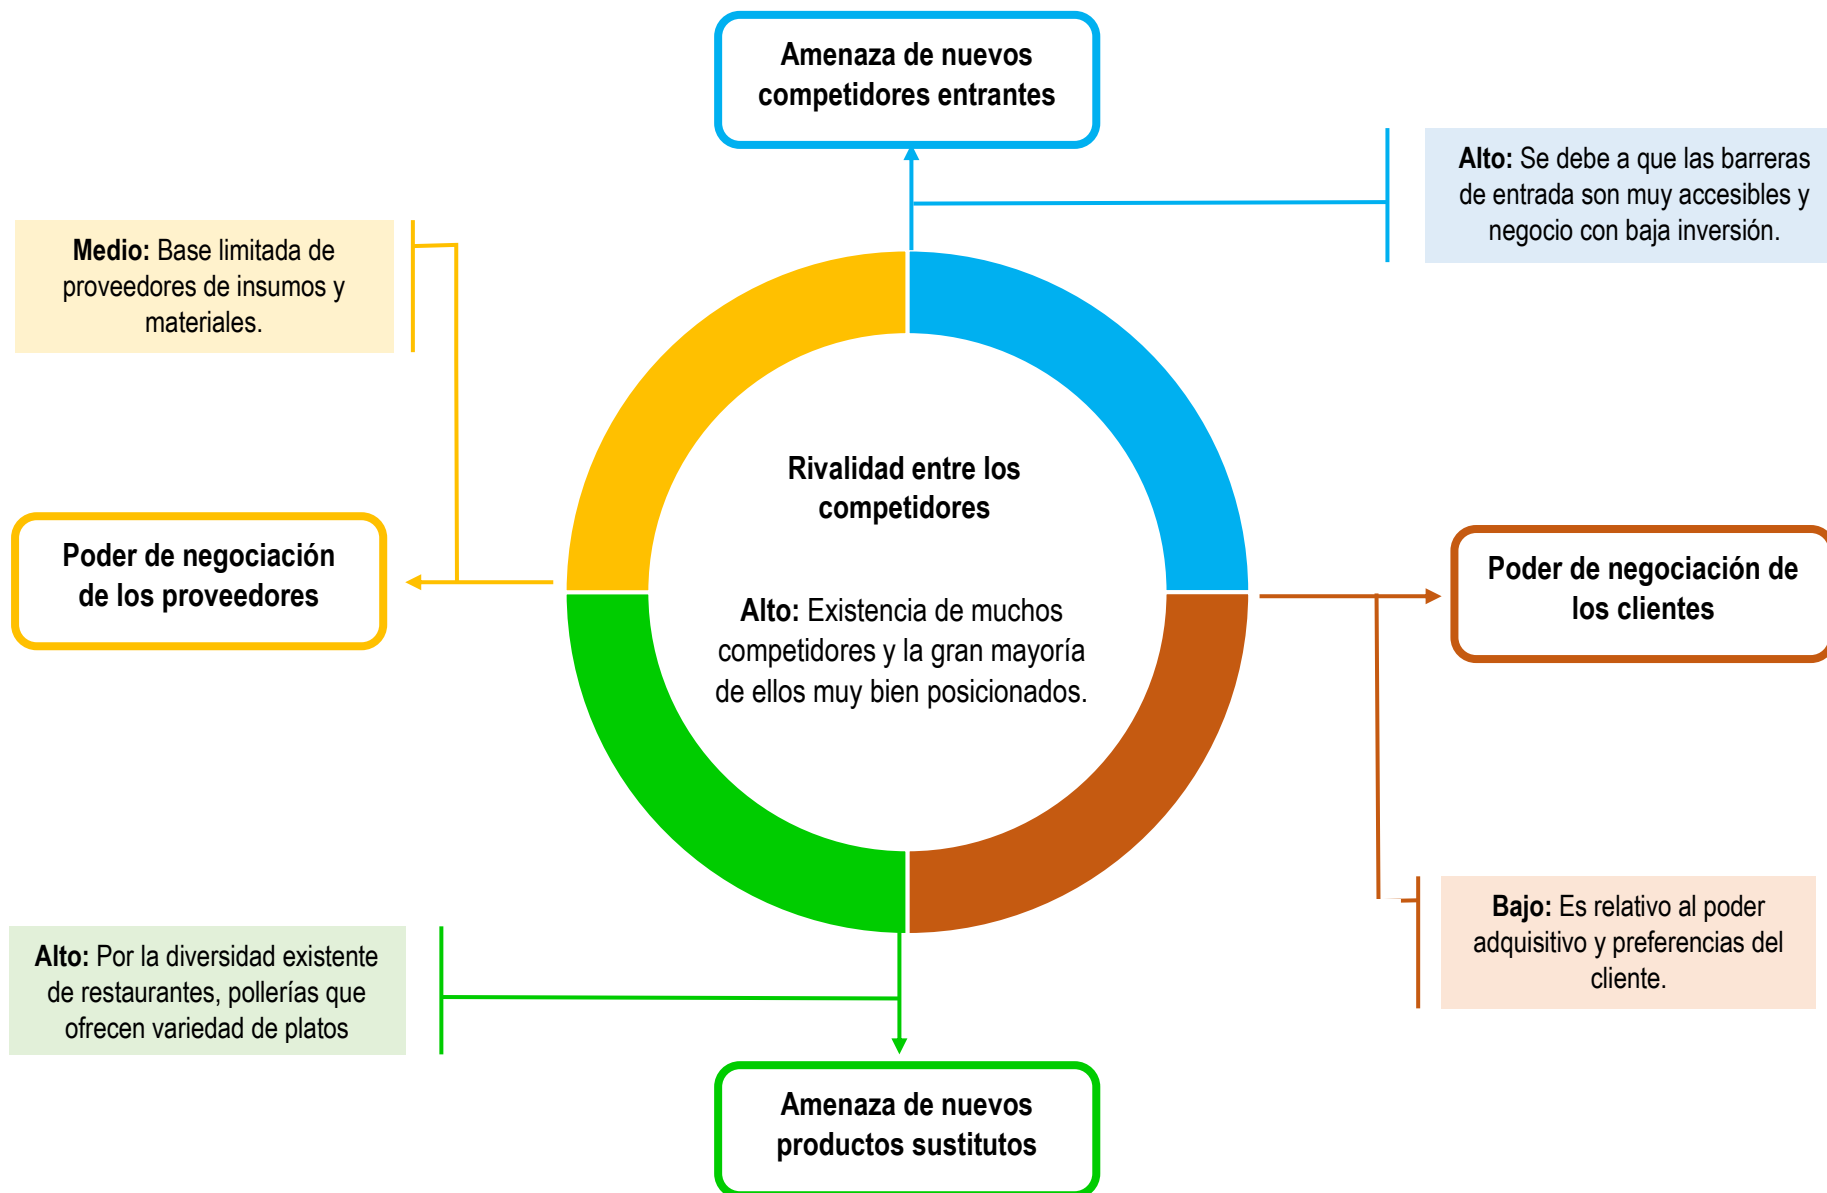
Amenaza de nuevos competidores entrantes

Alto: Se debe a que las barreras de entrada son muy accesibles y negocio con baja inversión.

Medio: Base limitada de proveedores de insumos y materiales.

Poder de negociación de los proveedores

Rivalidad entre los competidores

Alto: Existencia de muchos competidores y la gran mayoría de ellos muy bien posicionados.

Poder de negociación de los clientes

Bajo: Es relativo al poder adquisitivo y preferencias del cliente.

Alto: Por la diversidad existente de restaurantes, pollerías que ofrecen variedad de platos

Amenaza de nuevos productos sustitutos